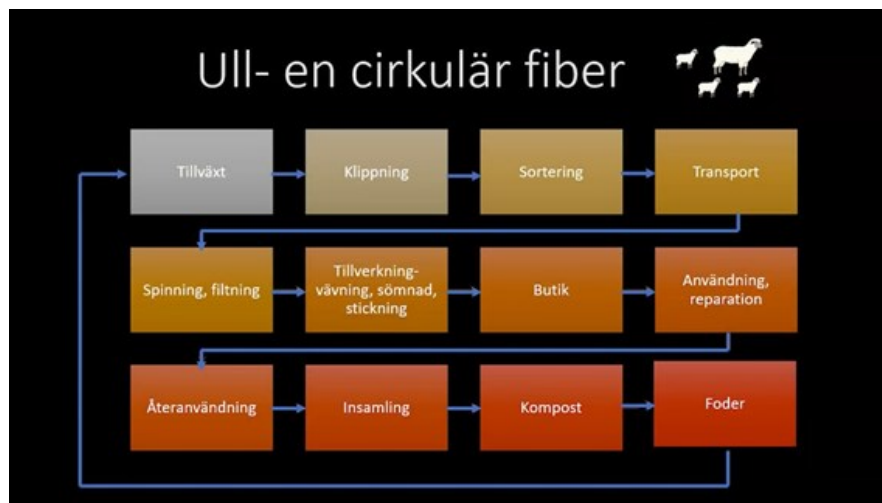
Ull- en cirkulär fiber

Tillväxt

Klippning

Sortering

Transport

Spinning, filtning

Tillverkning-vävning, sömnad, stickning

Butik

Användning, reparation

Återanvändning

Insamling

Kompost

Foder